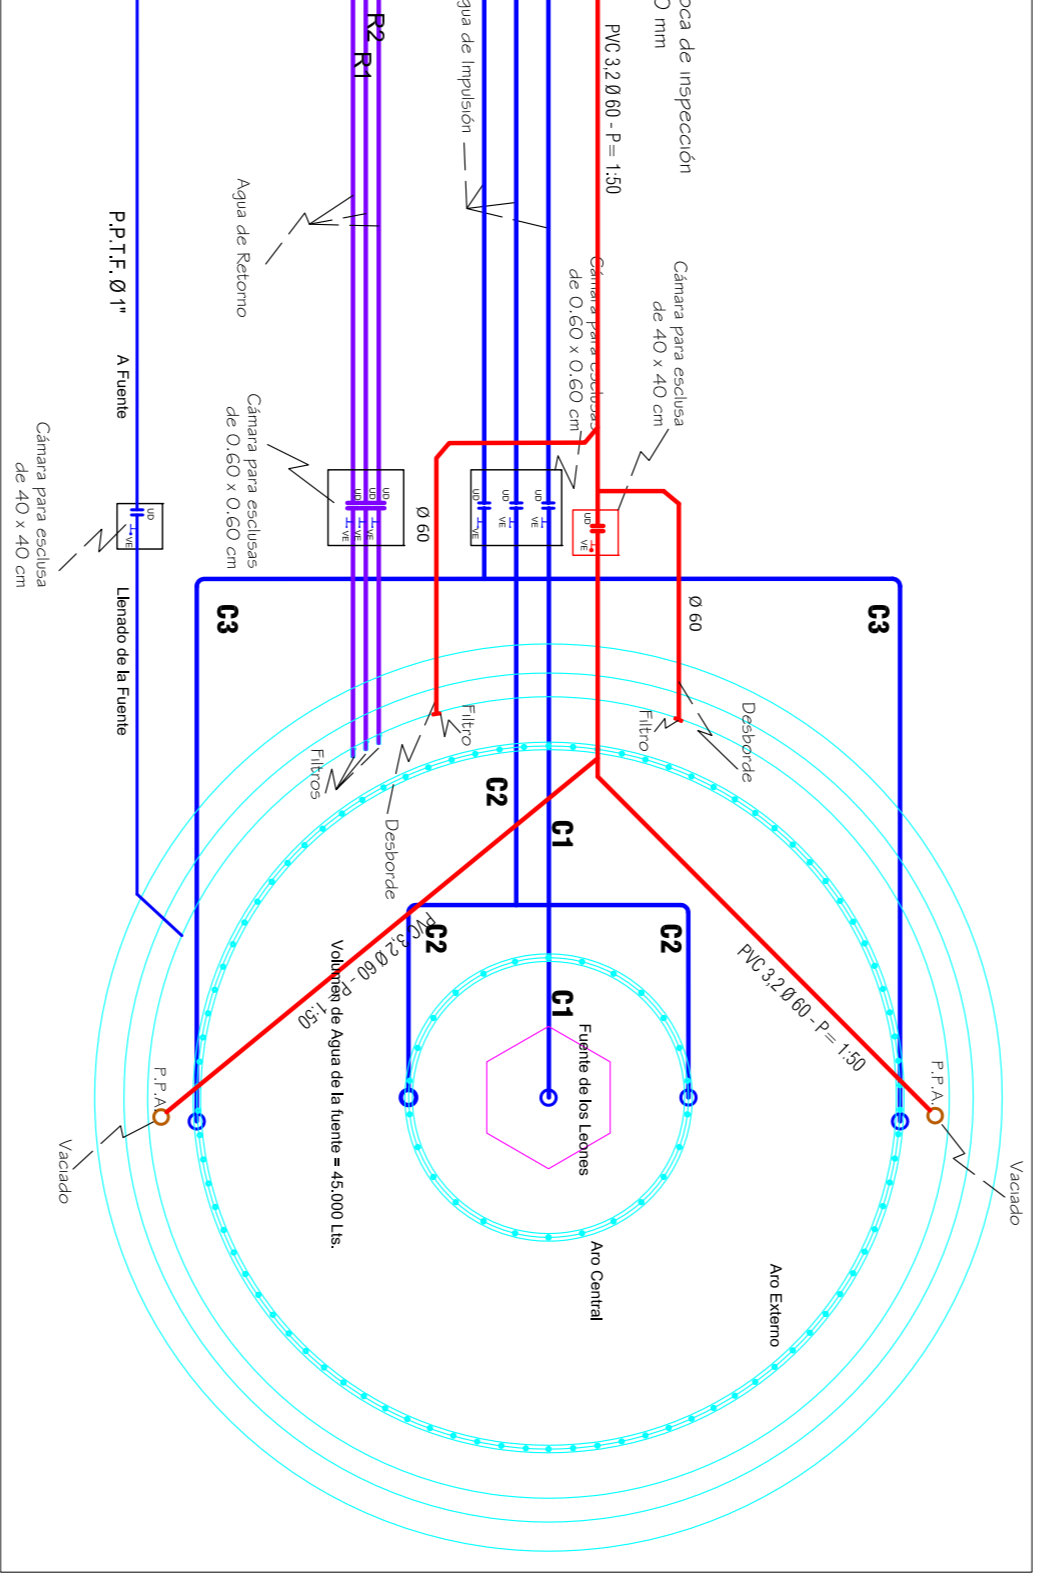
oca de inspección
0 mm

PVC 3,2 Ø 60 - P = 1:50

gua de Impulsión

R2
R1

Agua de Retorno

P.P.T.F. Ø 1"

A Fuente

Cámara para esclusa
de 40 x 40 cm

Cámara para esclusa
de 0.60 x 0.60 cm

Cámara para esclusa
de 0.60 x 0.60 cm

Cámara para esclusa
de 40 x 40 cm

UD
VE

Ø 60

Ø 60

C3

C3

Llenado de la Fuente

Filtro

Filtro

Filtros

Desborde

Desborde

C2

C1

C2

C2

C1

PVC 3,2 Ø 60 - P = 1:50

PVC 3,2 Ø 60 - P = 1:50

Volumen de Agua de la fuente = 45.000 Lts.

Fuente de los Leones

P.P.A.

P.P.A.

Vaciado

Vaciado

Aro Central

Aro Externo